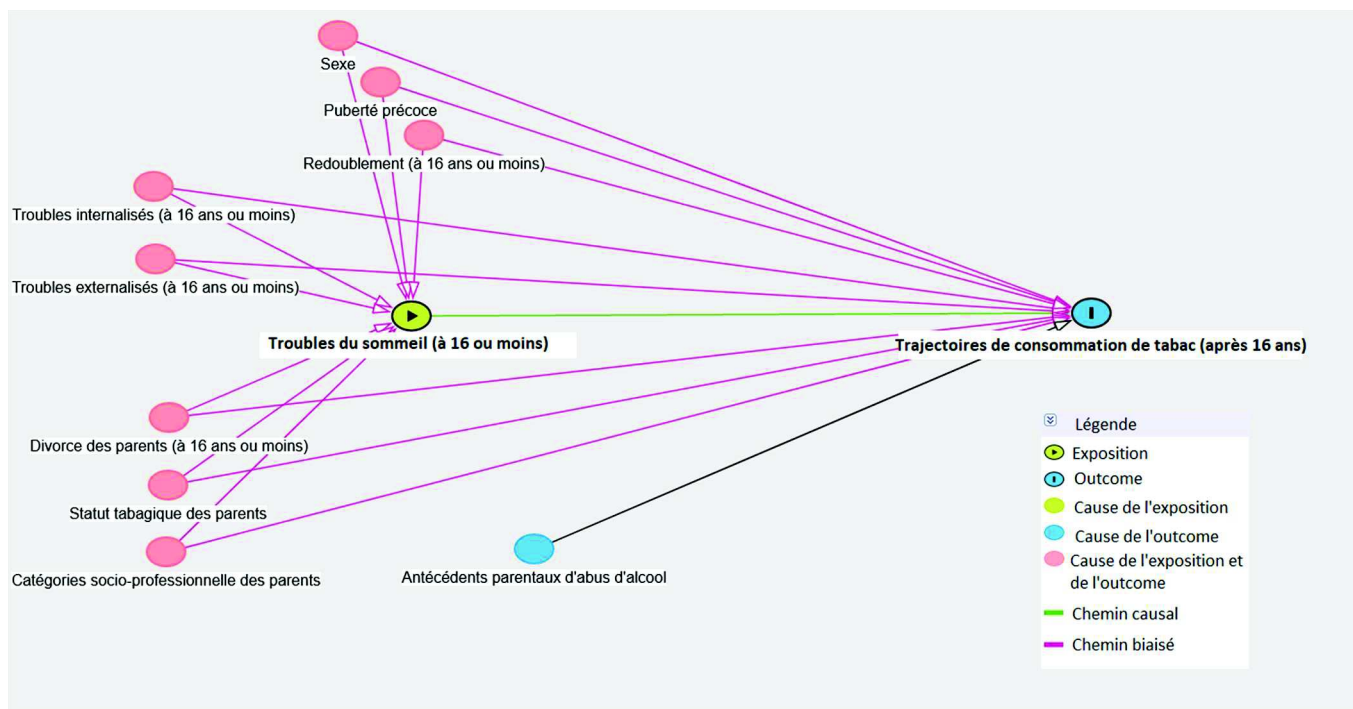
Sexe

Puberté précoce

Redoublement (à 16 ans ou moins)

Troubles internalisés (à 16 ans ou moins)

Troubles externalisés (à 16 ans ou moins)

Troubles du sommeil (à 16 ou moins)

Trajectoires de consommation de tabac (après 16 ans)

Divorce des parents (à 16 ans ou moins)

Statut tabagique des parents

Catégories socio-professionnelle des parents

Antécédents parentaux d'abus d'alcool

Légende
Exposition
Outcome
Cause de l'exposition
Cause de l'outcome
Cause de l'exposition et de l'outcome
Chemin causal
Chemin biaisé